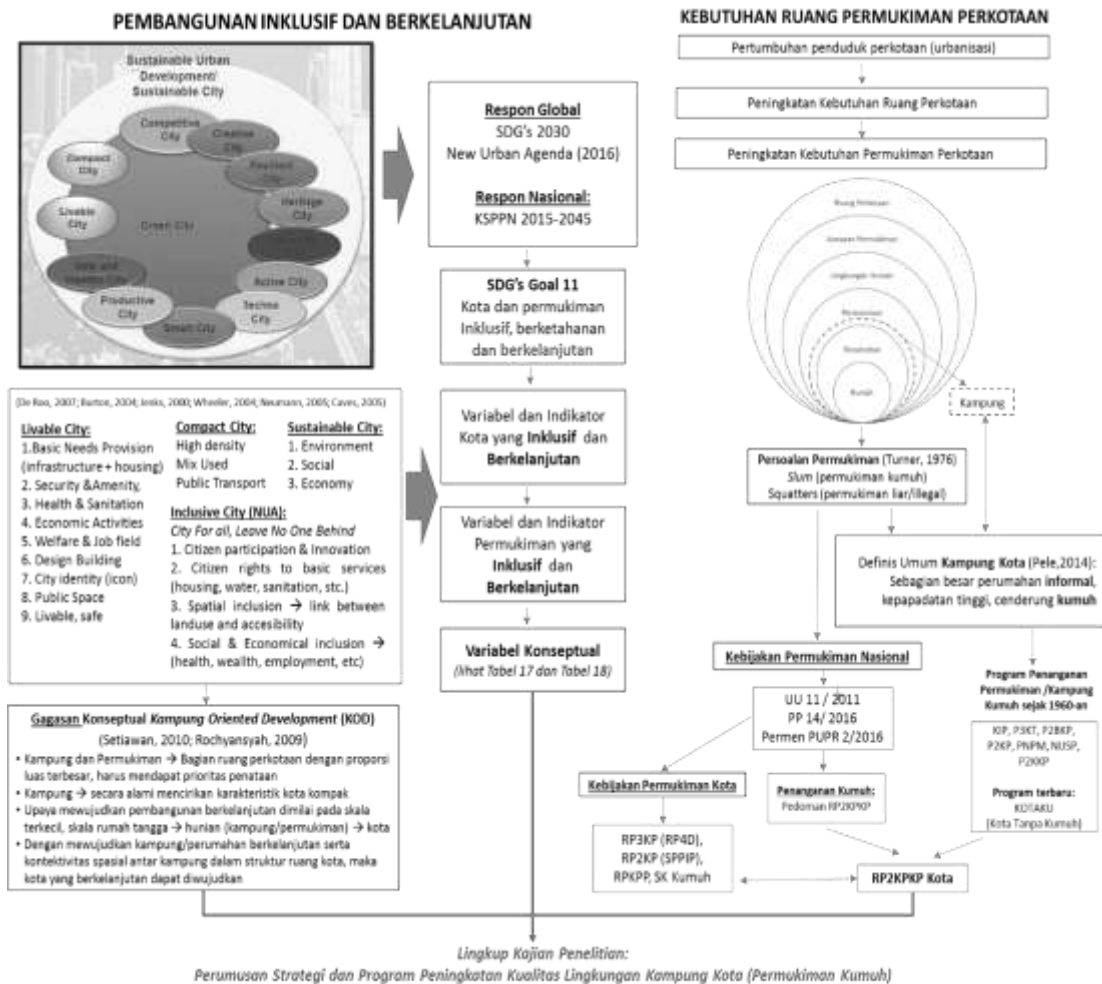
PEMBANGUNAN INKLUSIF DAN BERKELANJUTAN

Sustainable Urban Development/ Sustainable City

Competitive City
Creative City
Resilient City
Heritage City
Compact City
Livable City
Green City
Active City
Safe and Healthy City
Productive City
Techno City
Smart City

Respon Global
SDG's 2030
New Urban Agenda (2016)

Respon Nasional:
KSPPN 2015-2045

SDG's Goal 11
Kota dan permukiman Inklusif, berketahanan dan berkelanjutan

KEBUTUHAN RUANG PERMUKIMAN PERKOTAAN

Pertumbuhan penduduk perkotaan (urbanisasi)

Peningkatan Kebutuhan Ruang Perkotaan

Peningkatan Kebutuhan Permukiman Perkotaan

Ruang Perkotaan
Kawasan Permukiman
Lingkungan Hunian
Perumahan
Rumah
Kumuh

Kampung

(De Roo, 2007; Burton, 2004; Jenks, 2000; Wheeler, 2004; Neumann, 2005; Caves, 2005)

Livable City:
1.Basic Needs Provision (infrastructure + housing)
2. Security &Amenity,
3. Health & Sanitation
4. Economic Activities
5. Welfare & Job field
6. Design Building
7. City identity (icon)
8. Public Space
9. Livable, safe

Compact City:
High density
Mix Used
Public Transport

Sustainable City:
1. Environment
2. Social
3. Economy

Inclusive City (NUA):
City For all, Leave No One Behind
1. Citizen participation & Innovation
2. Citizen rights to basic services (housing, water, sanitation, stc.)
3. Spatial inclusion → link between landuse and accesibility
4. Social & Economical inclusion → (health, wealith, employment, etc)

Variabel dan Indikator Kota yang Inklusif dan Berkelanjutan

Variabel dan Indikator Permukiman yang Inklusif dan Berkelanjutan

Variabel Konseptual
(lihat Tabel 17 dan Tabel 18)

Persoalan Permukiman (Turner, 1976)
Slum (permukiman kumuh)
Squatters (permukiman liar/ilegal)

Definis Umum Kampung Kota (Pele,2014):
Sebagian besar perumahan informal, kepapadatan tinggi, cenderung kumuh

Gagasan Konseptual Kampung Oriented Development (KOD)
(Setiawan, 2010; Rochyansyah, 2009)
• Kampung dan Permukiman → Bagian ruang perkotaan dengan proporsi luas terbesar, harus mendapat prioritas penataan
• Kampung → secara alami mencirikan karakteristik kota kompak
• Upaya mewujudkan pembangunan berkelanjutan dimilai pada skala terkecil, skala rumah tangga → hunian (kampung/permukiman) → kota
• Dengan mewujudkan kampung/perumahan berkelanjutan serta kontektivitas spasial antar kampung dalam struktur ruang kota, maka kota yang berkelanjutan dapat diwujudkan

Kebijakan Permukiman Nasional

UU 11 / 2011
PP 14/ 2016
Permen PUPR 2/2016

Program Penanganan Permukiman /Kampung Kumuh sejak 1960-an

KIP, P3KT, P2BKP, P2KP, PNPM, NUSP, P2KKP

Program terbaru:
KOTAKU
(Kota Tanpa Kumuh)

Kebijakan Permukiman Kota

Penanganan Kumuh:
Pedoman RP2KPKP

RP3KP (RP4D),
RP2KP (SPPIP),
RPKPP, SK Kumuh

RP2KPKP Kota

Lingkup Kajian Penelitian:
Perumusan Strategi dan Program Peningkatan Kualitas Lingkungan Kampung Kota (Permukiman Kumuh)